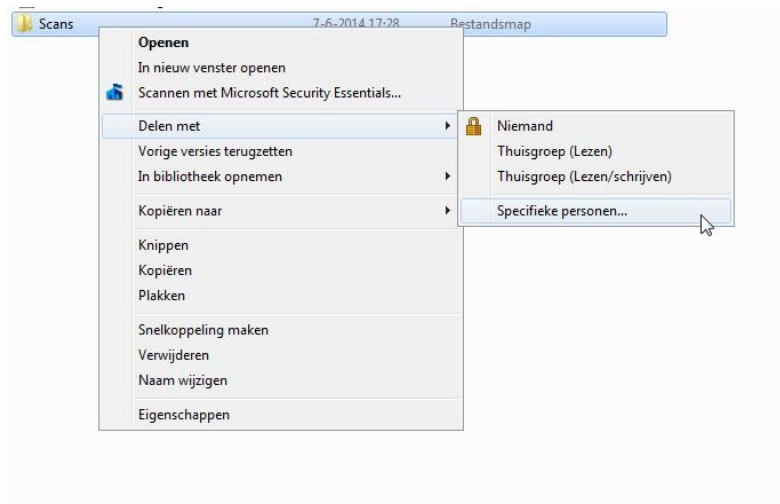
Scans 7-6-2014 17:28 Bestandsmap

Openen
In nieuw venster openen
Scannen met Microsoft Security Essentials...
Delen met
Vorige versies terugzetten
In bibliotheek opnemen
Kopiëren naar
Knippen
Kopiëren
Plakken
Snelkoppeling maken
Verwijderen
Naam wijzigen
Eigenschappen

Niemand
Thuisgroep (Lezen)
Thuisgroep (Lezen/schrijven)
Specifieke personen...